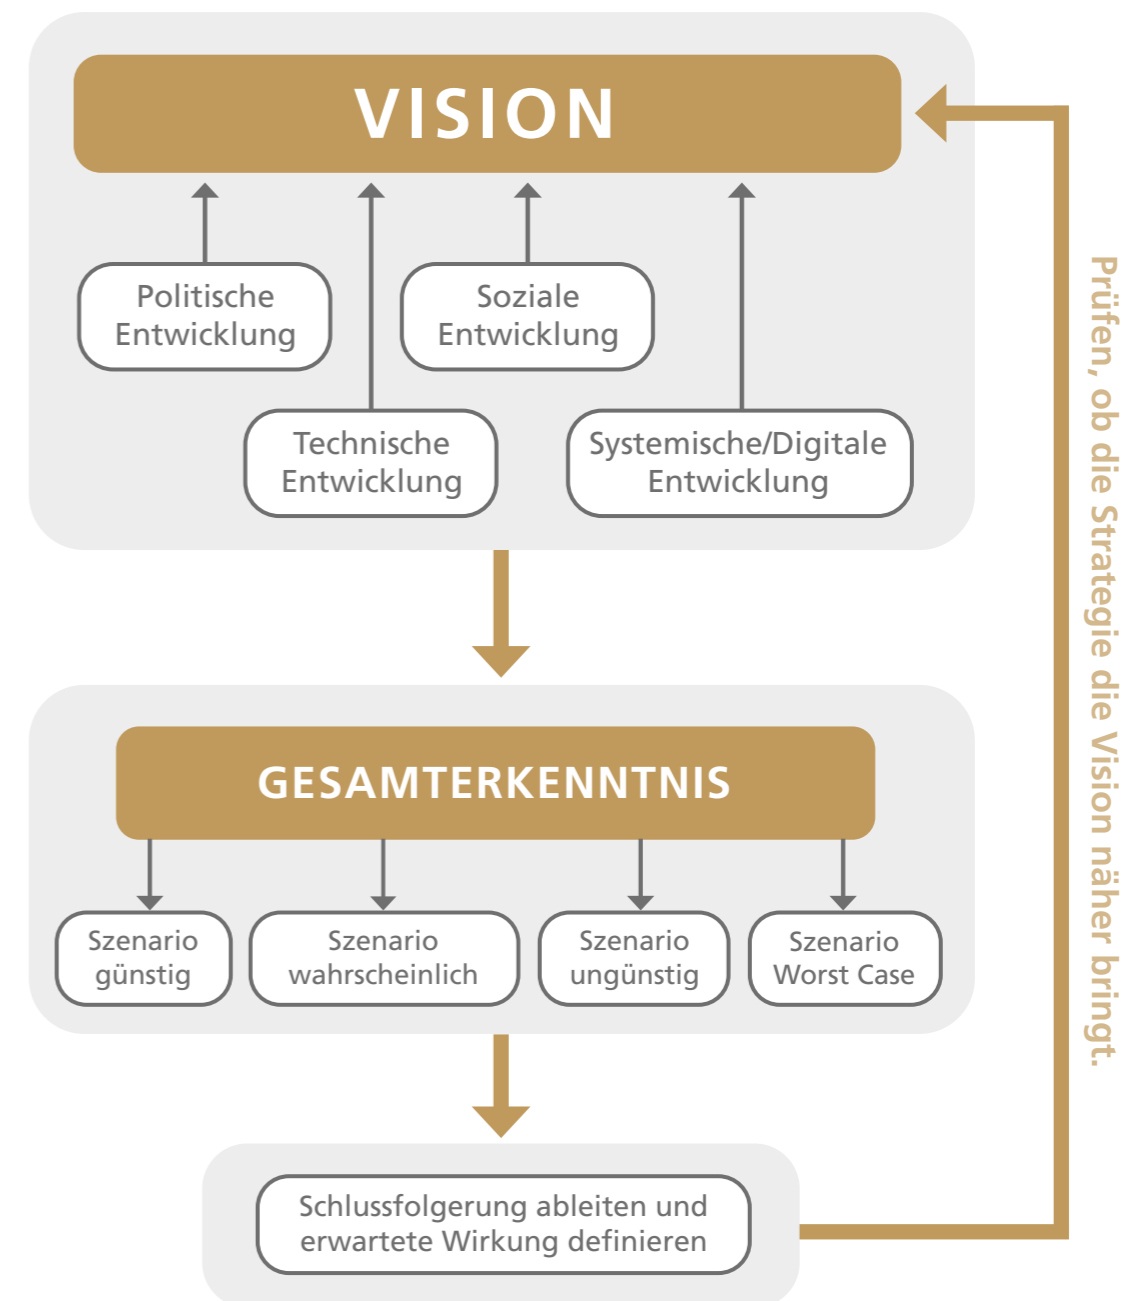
VISION

Politische Entwicklung

Soziale Entwicklung

Technische Entwicklung

Systemische/Digitale Entwicklung

GESAMTERKENNTNIS

Szenario günstig

Szenario wahrscheinlich

Szenario ungünstig

Szenario Worst Case

Schlussfolgerung ableiten und erwartete Wirkung definieren

Prüfen, ob die Strategie die Vision näher bringt.